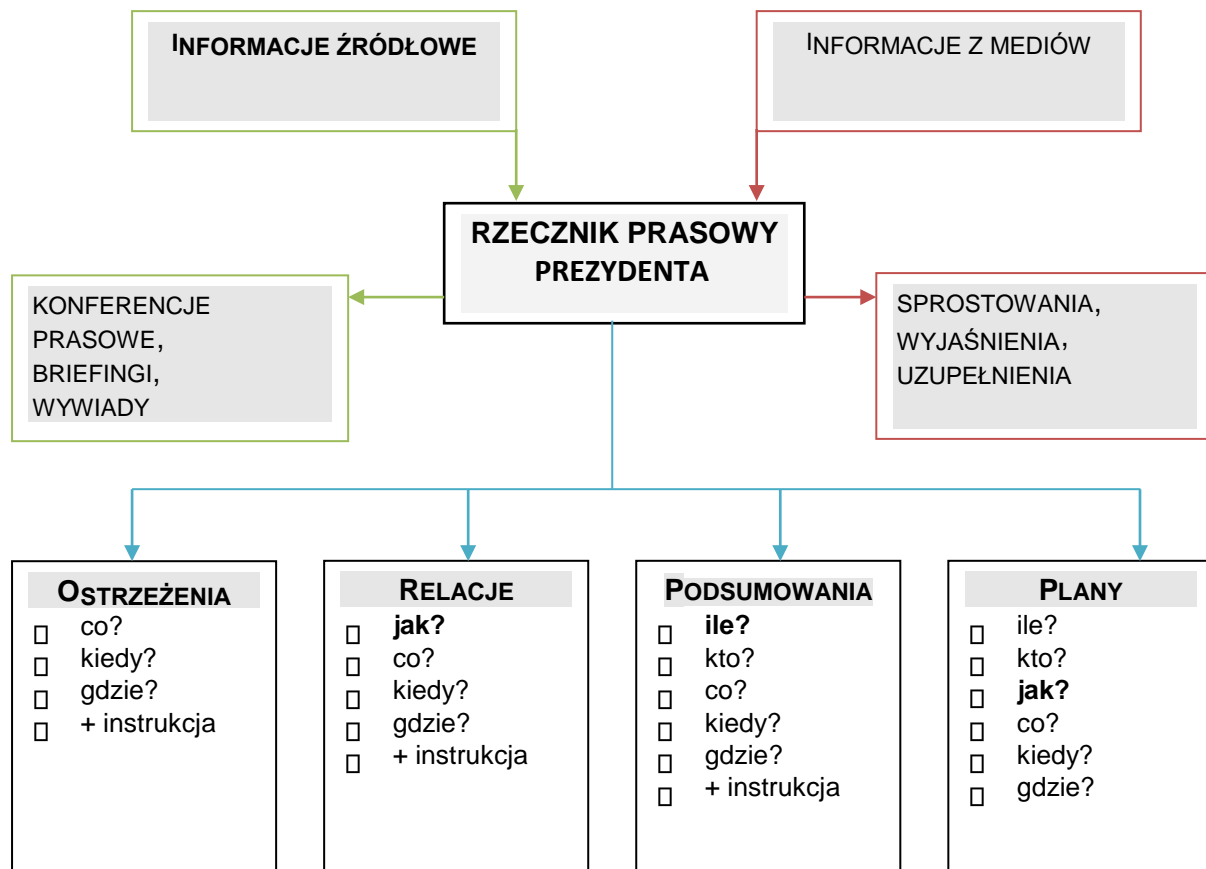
INFORMACJE ŹRÓDŁOWE

INFORMACJE Z MEDIÓW

RZECZNIK PRASOWY PREZYDENTA

KONFERENCJE PRASOWE, BRIEFINGI, WYWIADY

SPROSTOWANIA, WYJAŚNIENIA, UZUPEŁNIENIA

OSTRZEŻENIA
- co?
- kiedy?
- gdzie?
- + instrukcja

RELACJE
- **jak?**
- co?
- kiedy?
- gdzie?
- + instrukcja

PODSUMOWANIA
- **ile?**
- kto?
- co?
- kiedy?
- gdzie?
- + instrukcja

PLANY
- ile?
- kto?
- **jak?**
- co?
- kiedy?
- gdzie?